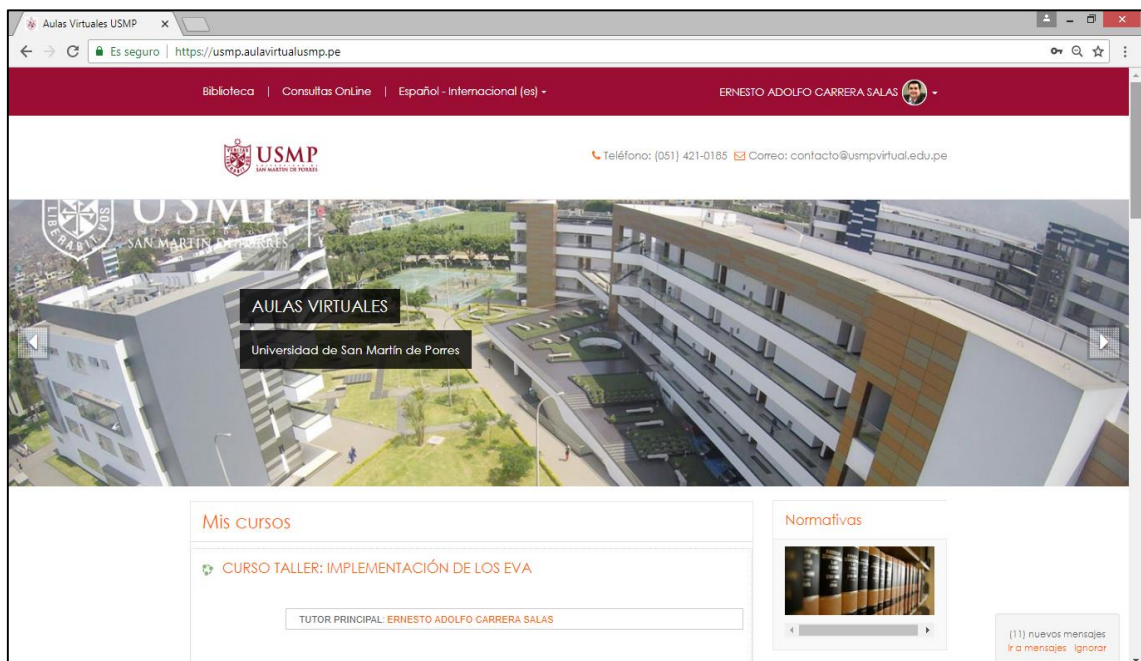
Aulas Virtuales USMP ×

Es seguro | https://usmp.aulavirtualusmp.pe

Biblioteca | Consultas OnLine | Español - Internacional (es)

ERNESTO ADOLFO CARRERA SALAS

USMP
SAN MARTIN DE PORRES

Teléfono: (051) 421-0185 Correo: contacto@usmpvirtual.edu.pe

SAN MARTIN DE PORRES

AULAS VIRTUALES

Universidad de San Martín de Porres

Mis cursos

CURSO TALLER: IMPLEMENTACIÓN DE LOS EVA

TUTOR PRINCIPAL: ERNESTO ADOLFO CARRERA SALAS

Normativas

(11) nuevos mensajes
Ir a mensajes Ignorar